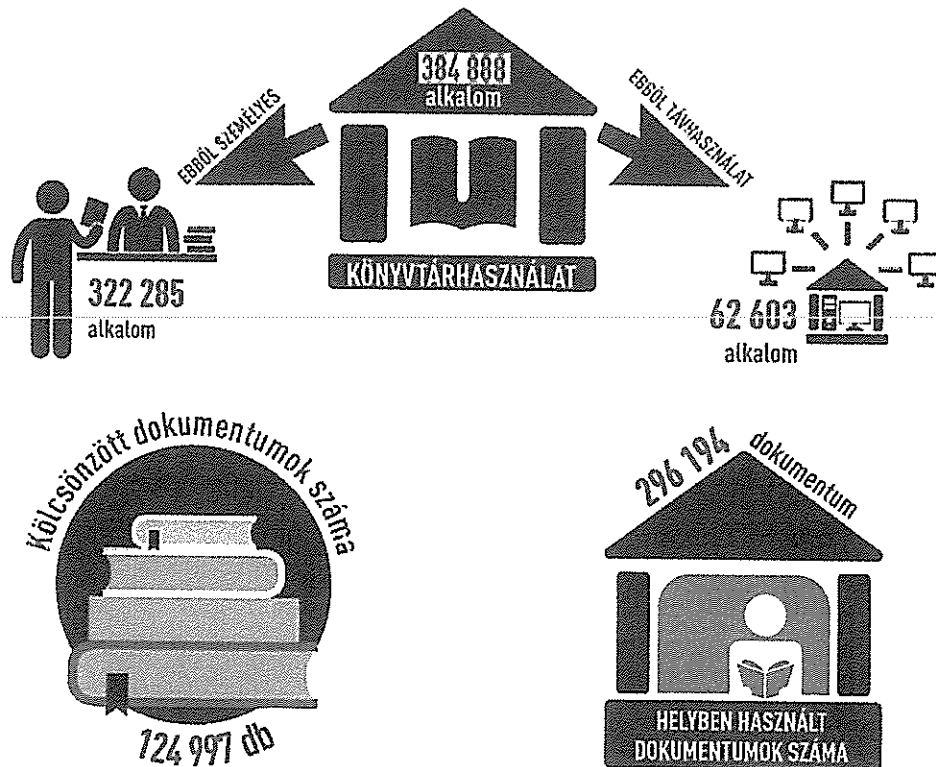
384 888
alkalom

EBBŐL SZEMÉLYES

EBBŐL TÁVHASZNÁLAT

KÖNYVTÁRHASZNÁLAT

322 285
alkalom

62 603
alkalom

Kölcsönzött dokumentumok száma

124 997 db

296 194 dokumentum

HELYBEN HASZNÁLT DOKUMENTUMOK SZÁMA